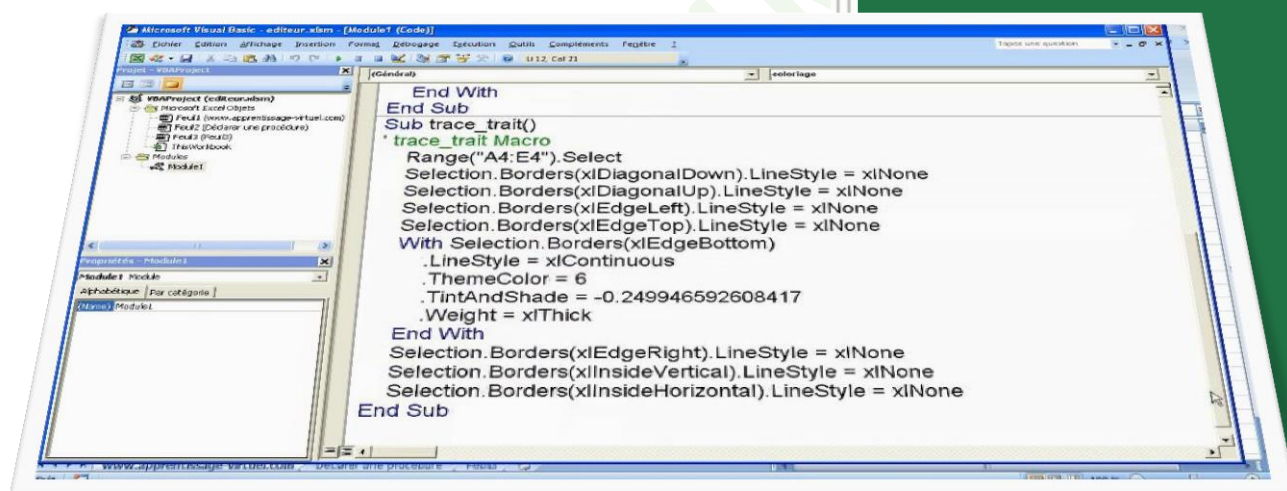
Microsoft Visual Basic - editeur.xlsm - [Module1 (Code)]

Fichier Edition Affichage Insertion Format Débogage Exécution Outils Compléments Fenêtre

Tapez une question

Li 12, Col 21

Projet - VBAProject

VBAProject (editeur.xlsm)
Microsoft Excel Objets
Feuil1 (www.apprentissage-virtuel.com)
Feuil2 (Déclarer une procédure)
Feuil3 (Feuil3)
ThisWorkbook
Modules
Module1

Propriétés - Module1

Module1 Module

Alphabétique | Par catégorie

(Name) Module1

(Général)

coloriage

End With
End Sub
Sub trace_trait()
' trace_trait Macro
Range("A4:E4").Select
Selection.Borders(xlDiagonalDown).LineStyle = xlNone
Selection.Borders(xlDiagonalUp).LineStyle = xlNone
Selection.Borders(xlEdgeLeft).LineStyle = xlNone
Selection.Borders(xlEdgeTop).LineStyle = xlNone
With Selection.Borders(xlEdgeBottom)
.LineStyle = xlContinuous
.ThemeColor = 6
.TintAndShade = -0.249946592608417
.Weight = xlThick
End With
Selection.Borders(xlEdgeRight).LineStyle = xlNone
Selection.Borders(xlInsideVertical).LineStyle = xlNone
Selection.Borders(xlInsideHorizontal).LineStyle = xlNone
End Sub

www.apprentissage-virtuel.com Déclarer une procédure Feuil3